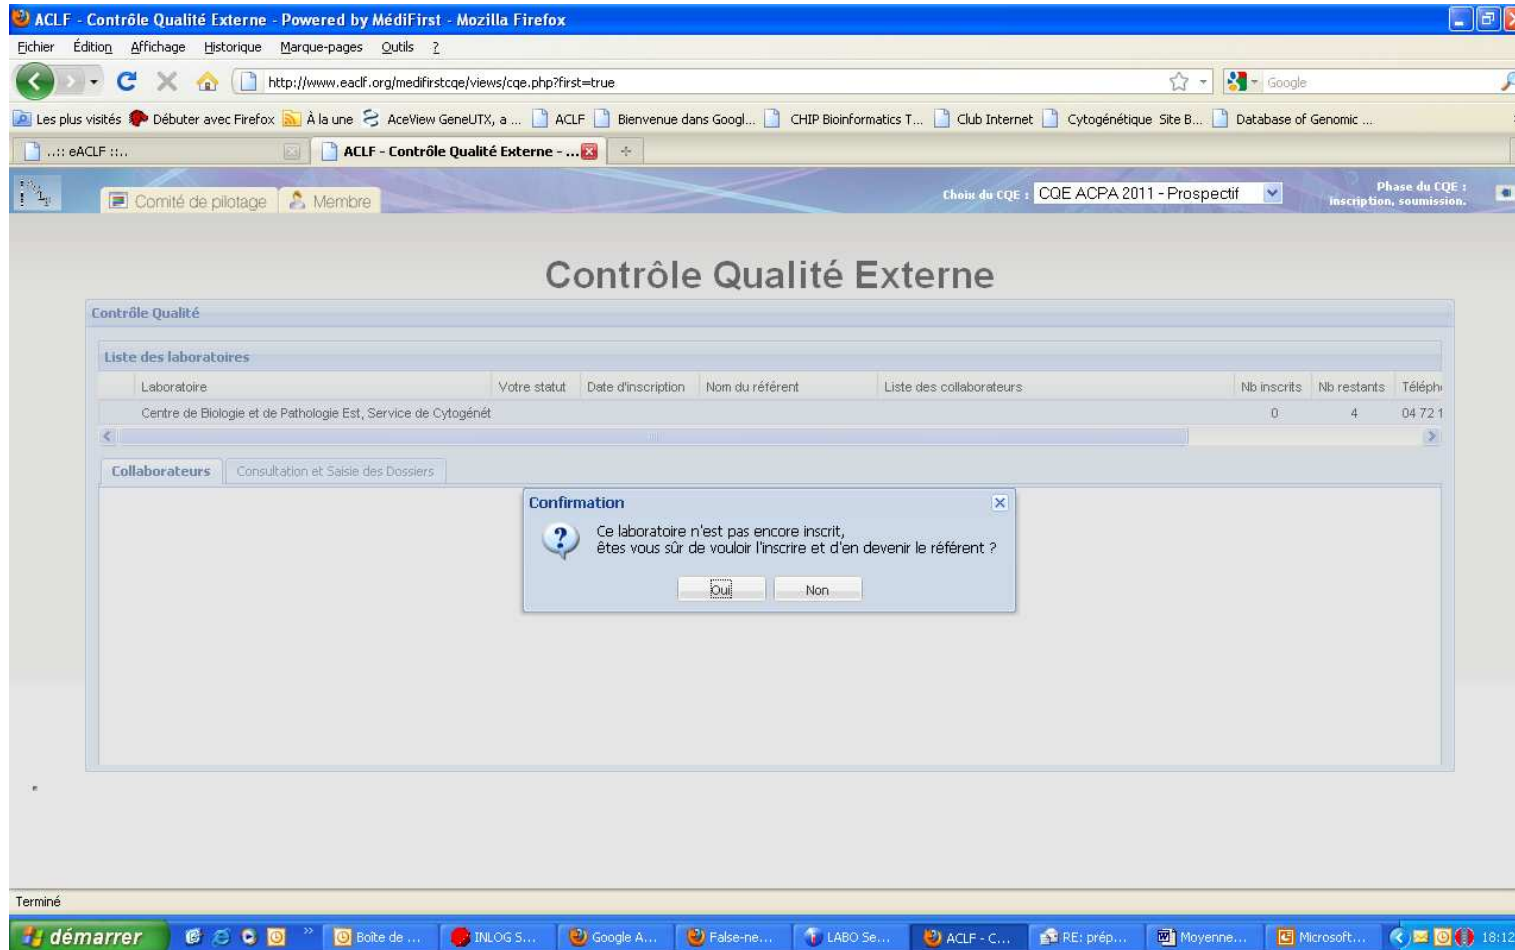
ACLF - Contrôle Qualité Externe - Powered by MédiFirst - Mozilla Firefox

Fichier Édition Affichage Historique Marque-pages Outils ?

http://www.eaclf.org/medifirstcqe/views/cqe.php?first=true

Google

Les plus visités Débuter avec Firefox À la une AceView GeneUTX, a ... ACLF Bienvenue dans Googl... CHIP Bioinformatics T... Club Internet Cytogénétique Site B... Database of Genomic ...

..:: eACLF ::..

ACLF - Contrôle Qualité Externe - ...

Comité de pilotage Membre

Choix du CQE : CQE ACPA 2011 - Prospectif

Phase du CQE : inscription, soumission.

Contrôle Qualité Externe

Contrôle Qualité

Liste des laboratoires

| Laboratoire | Votre statut | Date d'inscription | Nom du référent | Liste des collaborateurs | Nb inscrits | Nb restants | Téléph |
|---|---|---|---|---|---|---|---|
| Centre de Biologie et de Pathologie Est, Service de Cytogénét | | | | | 0 | 4 | 04 72 1 |

Collaborateurs Consultation et Saisie des Dossiers

Confirmation

Ce laboratoire n'est pas encore inscrit,
êtes vous sûr de vouloir l'inscrire et d'en devenir le référent ?

Oui Non

Terminé

démarrer Boîte de ... INLOG S... Google A... False-ne... LABO Se... ACLF - C... RE: prép... Moyenne... Microsoft... 18:12